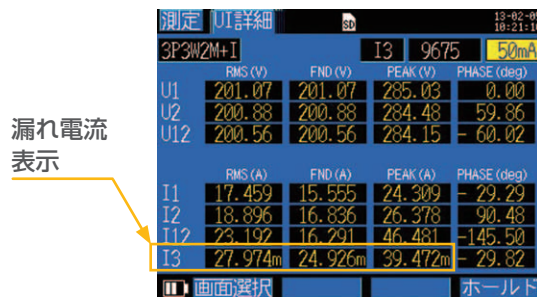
測定 UI詳細 SD 13-02-0 10:21:1

3P3W2M+I I3 9675 50mA

| | RMS (V) | FND (V) | PEAK (V) | PHASE (deg) |
|---|---|---|---|---|
| U1 | 201.07 | 201.07 | 285.03 | 0.00 |
| U2 | 200.88 | 200.88 | 284.48 | 59.86 |
| U12 | 200.56 | 200.56 | 284.15 | - 60.02 |

| | RMS (A) | FND (A) | PEAK (A) | PHASE (deg) |
|---|---|---|---|---|
| I1 | 17.459 | 15.555 | 24.309 | - 29.29 |
| I2 | 18.896 | 16.836 | 26.378 | 90.48 |
| I12 | 23.192 | 16.291 | 46.481 | -145.50 |
| I3 | 27.974m | 24.926m | 39.472m | - 29.82 |

漏れ電流表示

画面選択 ホールド